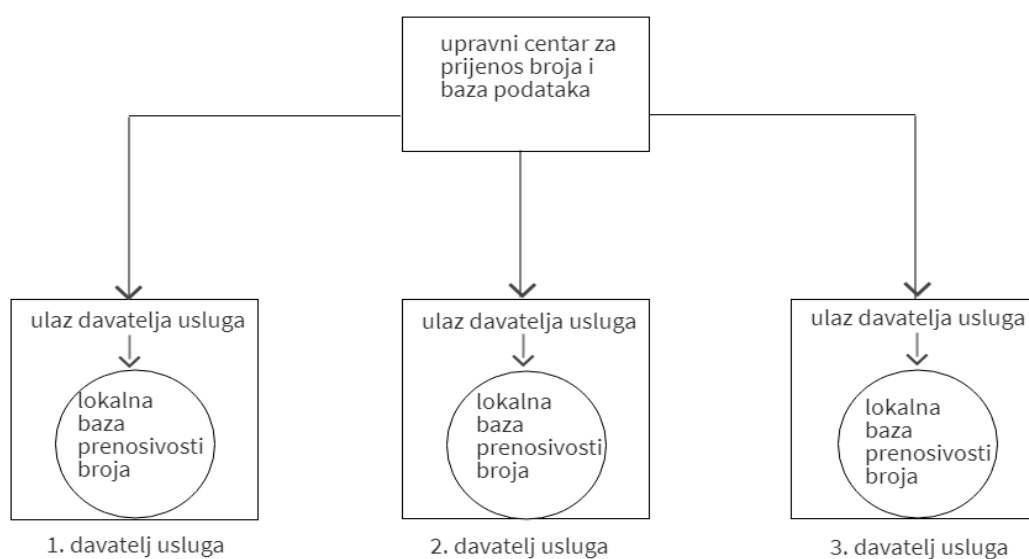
upravni centar za prijenos broja i baza podataka

ulaz davatelja usluga

lokalna baza prenosivosti broja

1. davatelj usluga

ulaz davatelja usluga

lokalna baza prenosivosti broja

2. davatelj usluga

ulaz davatelja usluga

lokalna baza prenosivosti broja

3. davatelj usluga